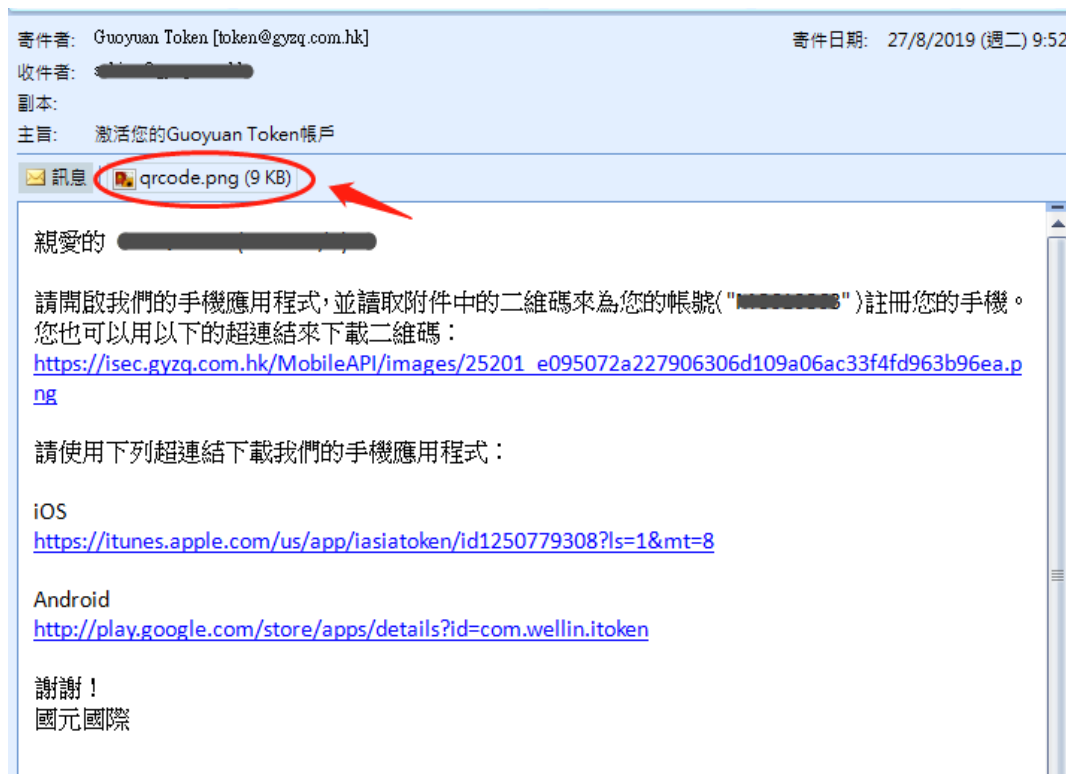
寄件者: Guoyuan Token [token@gyzq.com.hk]
寄件日期: 27/8/2019 (週二) 9:52
收件者: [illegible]
副本:
主旨: 激活您的Guoyuan Token帳戶

訊息
qrcode.png (9 KB)

親愛的 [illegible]

請開啟我們的手機應用程式,並讀取附件中的二維碼來為您的帳號("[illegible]")註冊您的手機。
您也可以用以下的超連結來下載二維碼:
https://isec.gyzq.com.hk/MobileAPI/images/25201_e095072a227906306d109a06ac33f4fd963b96ea.png

請使用下列超連結下載我們的手機應用程式:

iOS
https://itunes.apple.com/us/app/iasiatoken/id1250779308?ls=1&mt=8

Android
http://play.google.com/store/apps/details?id=com.wellin.itoken

謝謝!
國元國際